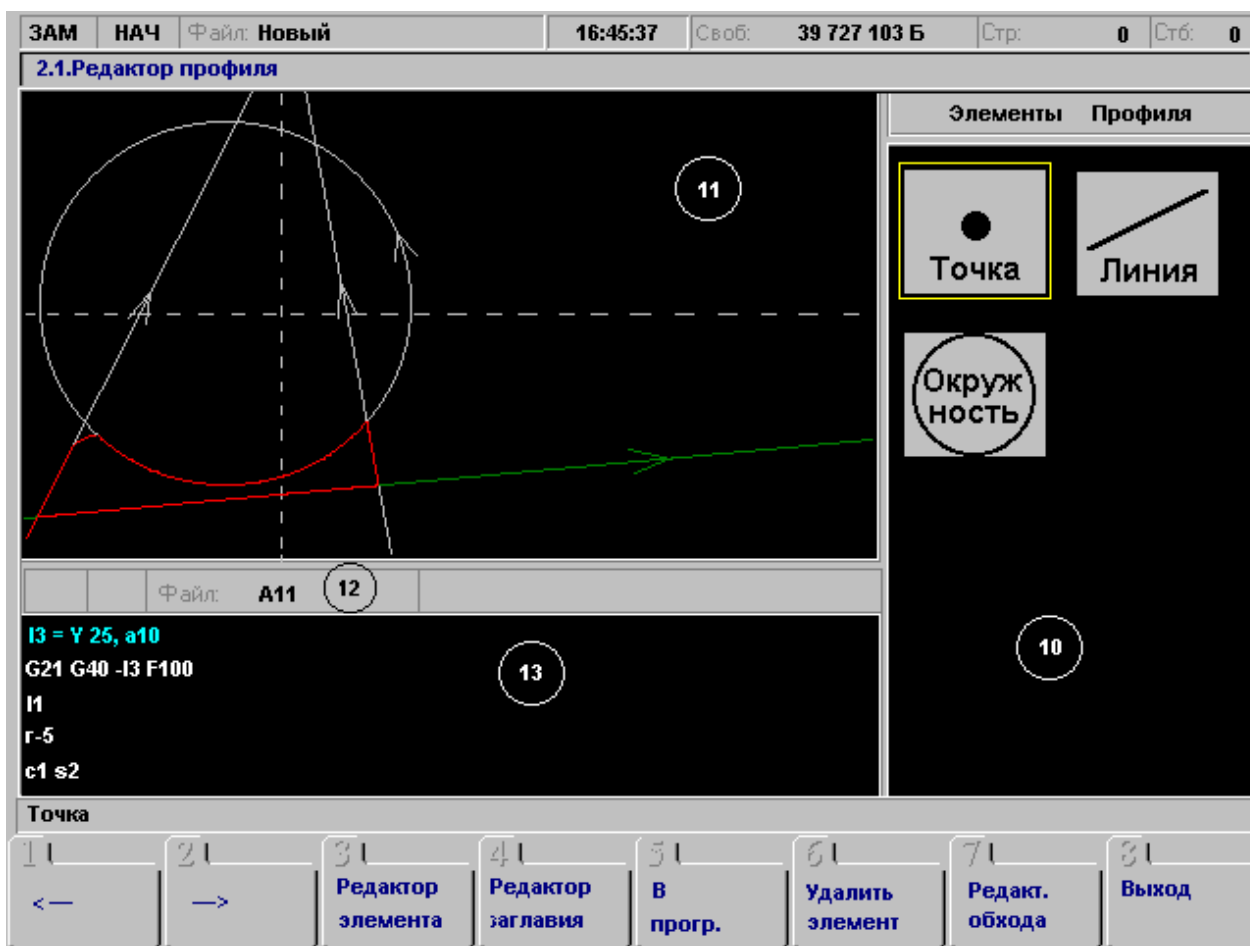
ЗАМ | НАЧ | Файл: Новый | 16:45:37 | Своб: 39 727 103 Б | Стр: 0 | Стб: 0

2.1.Редактор профиля

11

Элементы Профиля

Точка

Линия

Окружность

12

Файл: A11

I3 = Y 25, a10
G21 G40 -I3 F100
I1
r-5
c1 s2

13

10

Точка

1 <—
2 —>
3 Редактор элемента
4 Редактор заглавия
5 В прогр.
6 Удалить элемент
7 Редакт. обхода
8 Выход